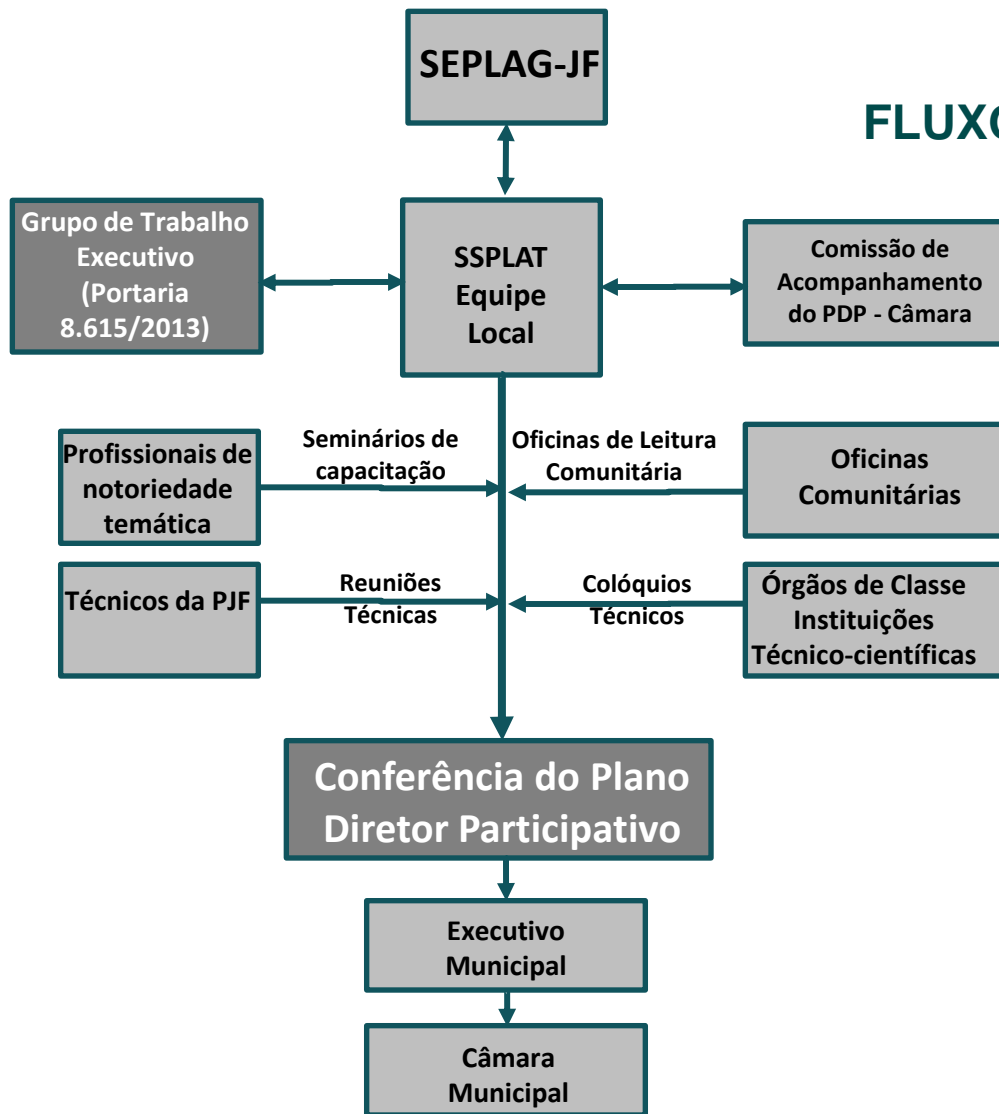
SEPLAG-JF

FLUXO

Grupo de Trabalho Executivo (Portaria 8.615/2013)

SSPLAT Equipe Local

Comissão de Acompanhamento do PDP - Câmara

Profissionais de notoriedade temática

Seminários de capacitação

Oficinas de Leitura Comunitária

Oficinas Comunitárias

Técnicos da PJF

Reuniões Técnicas

Colóquios Técnicos

Órgãos de Classe Instituições Técnico-científicas

Conferência do Plano Diretor Participativo

Executivo Municipal

Câmara Municipal